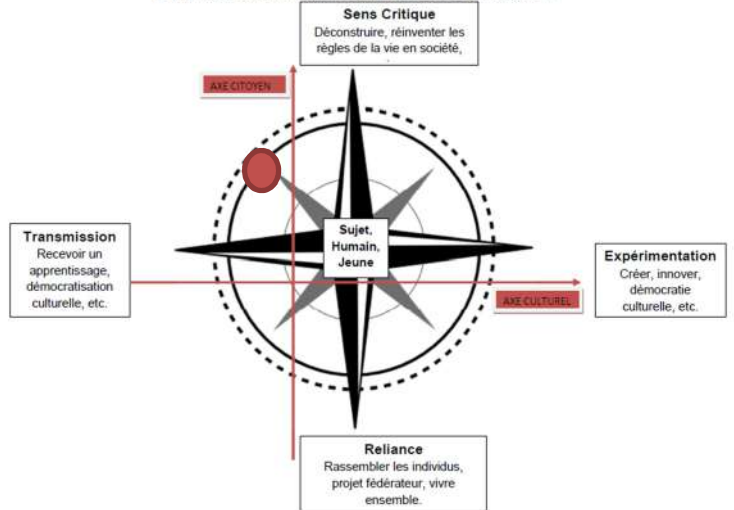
Sens Critique
Déconstruire, réinventer les règles de la vie en société,

AXE CITOYEN

Transmission
Recevoir un apprentissage, démocratisation culturelle, etc.

Sujet, Humain, Jeune

Expérimentation
Créer, innover, démocratie culturelle, etc.

AXE CULTUREL

Reliance
Rassembler les individus, projet fédérateur, vivre ensemble.